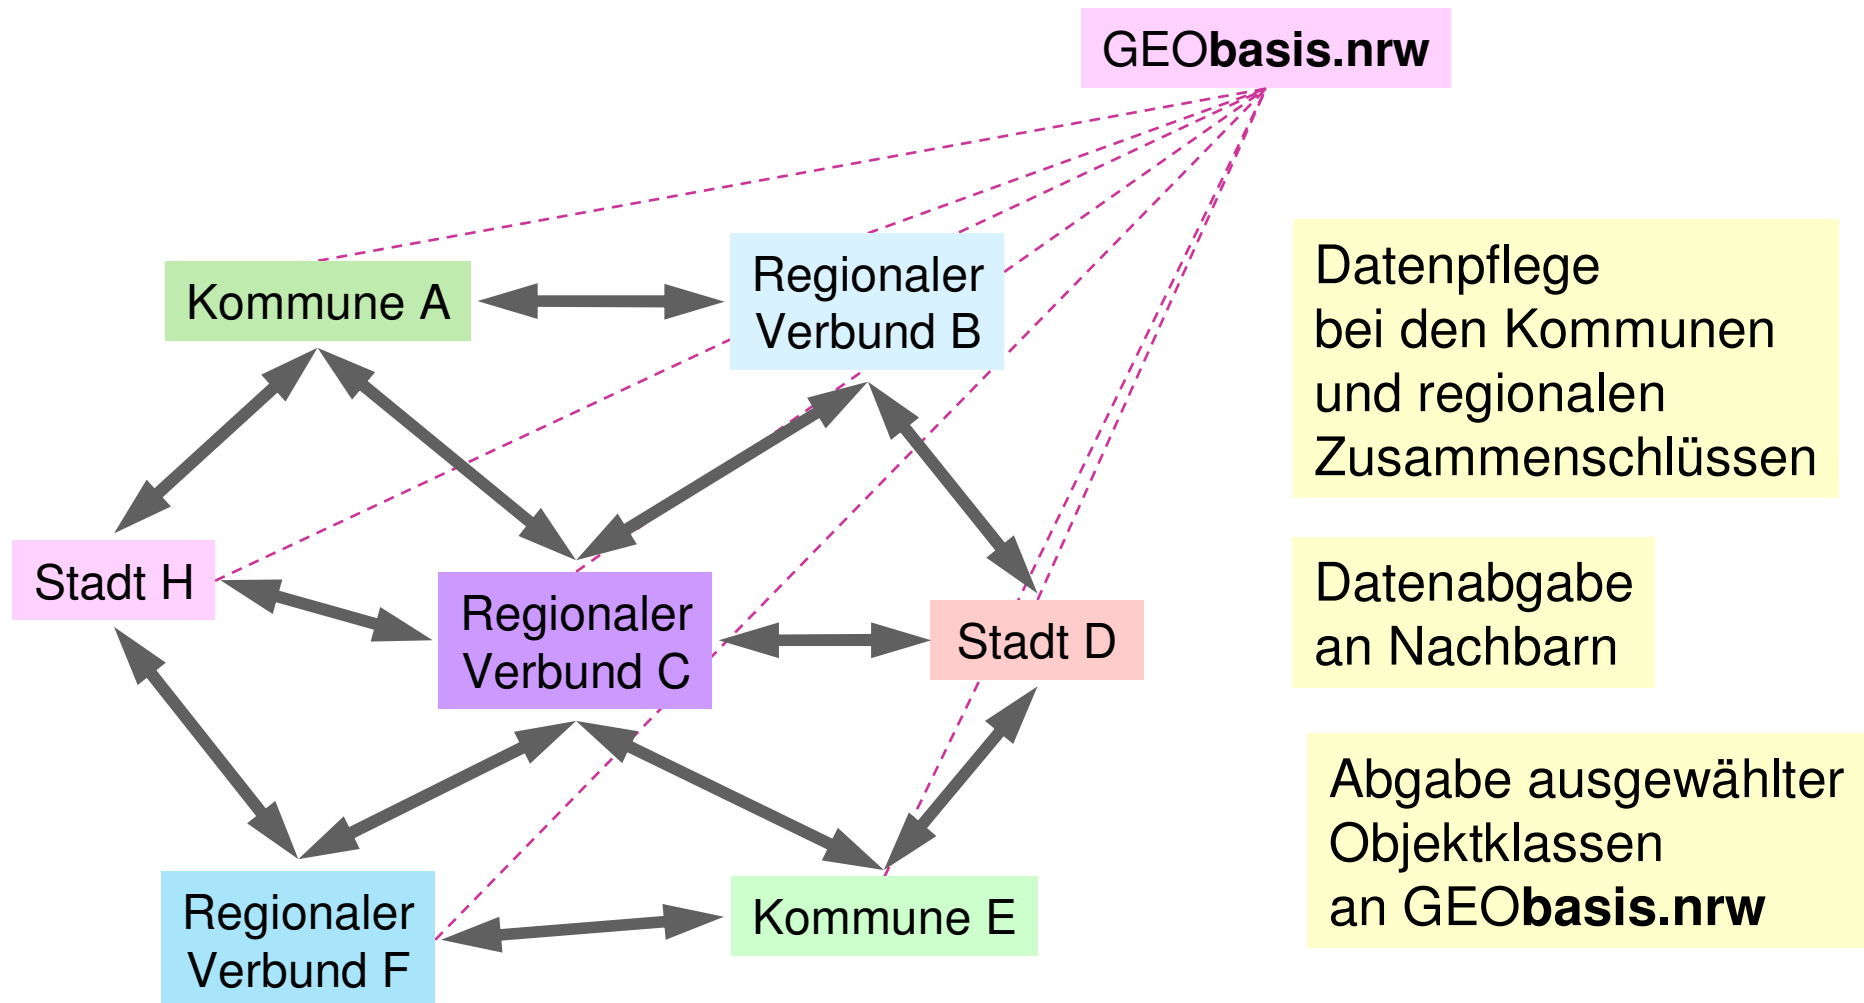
GEO**basis.nrw**

Kommune A

Regionaler Verbund B

Stadt H

Regionaler Verbund C

Stadt D

Regionaler Verbund F

Kommune E

Datenpflege bei den Kommunen und regionalen Zusammenschlüssen

Datenabgabe an Nachbarn

Abgabe ausgewählter Objektklassen an GEO**basis.nrw**